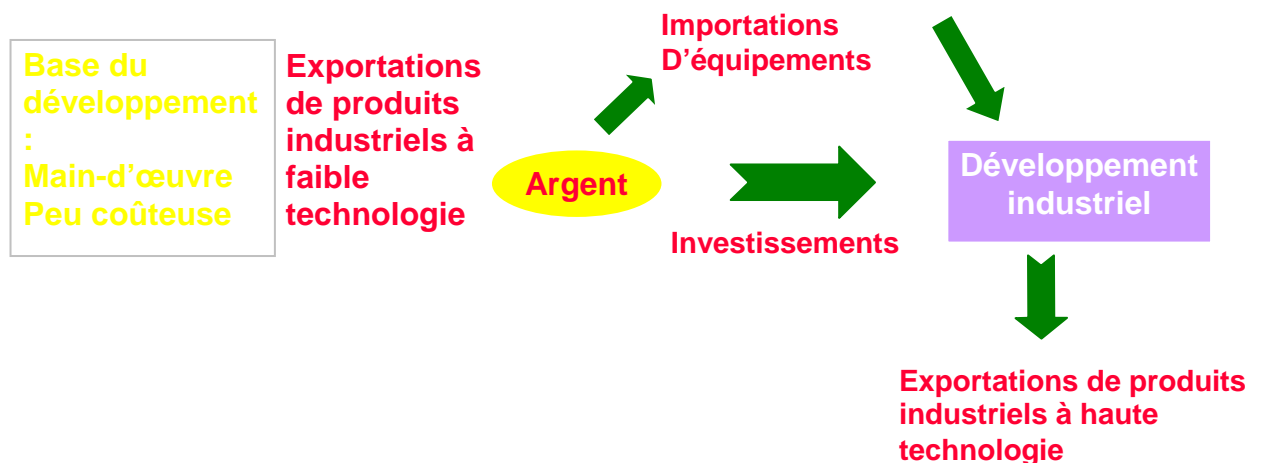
Base du développement : Main-d’œuvre Peu coûteuse

Exportations de produits industriels à faible technologie

Argent

Importations D’équipements

Investissements

Développement industriel

Exportations de produits industriels à haute technologie